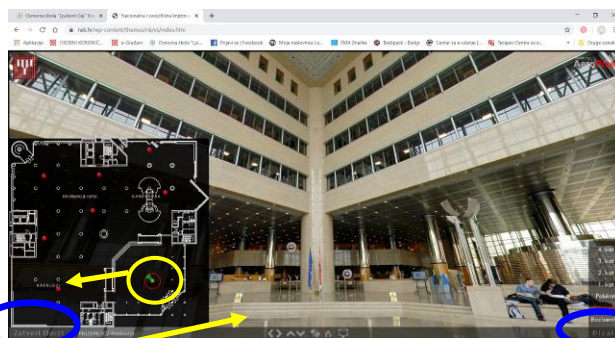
Osnovna škola "Ljudevit Gaj" Kri × Nacionalna i sveučilišna knjižnic × +

nsk.hr/wp-content/themes/nsk/vs/index.htm

Aplikacije OSOBNI KORISNIČ... e-Građani Osnovna škola "Ljud... Prijavi se | Facebook Moja matkovnica (u... SMA Zhaidia Backpack - Badge Centar za e-učenje |... Tečajevi Centra za e... Druge oznake

KATALOG

PROMIDŽA INFO

Zatvori kartu

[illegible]

Rastavi